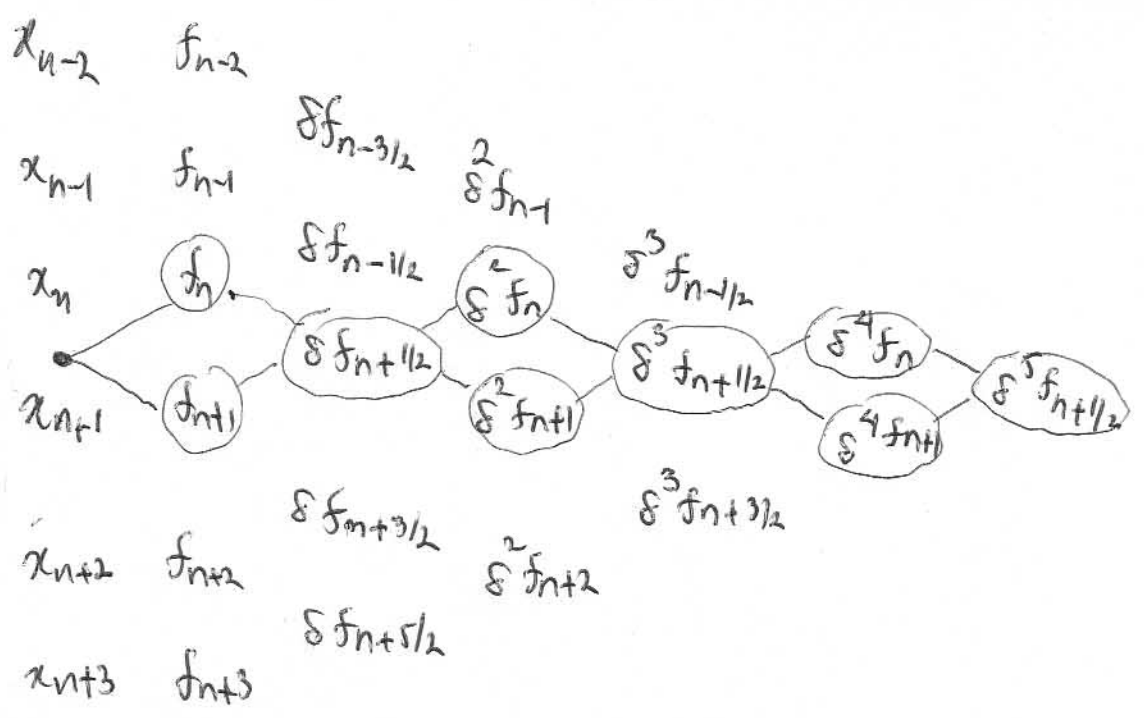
$x_{n-2}$ $f_{n-2}$

$\delta f_{n-3/2}$

$x_{n-1}$ $f_{n-1}$ $\delta^2 f_{n-1}$

$\delta f_{n-1/2}$ $\delta^3 f_{n-1/2}$

$x_n$ $f_n$ $\delta^2 f_n$

$\delta f_{n+1/2}$ $\delta^3 f_{n+1/2}$ $\delta^4 f_n$ $\delta^5 f_{n+1/2}$

$x_{n+1}$ $f_{n+1}$ $\delta^2 f_{n+1}$ $\delta^4 f_{n+1}$

$\delta^3 f_{n+3/2}$

$\delta f_{n+3/2}$

$x_{n+2}$ $f_{n+2}$ $\delta^2 f_{n+2}$

$\delta f_{n+5/2}$

$x_{n+3}$ $f_{n+3}$